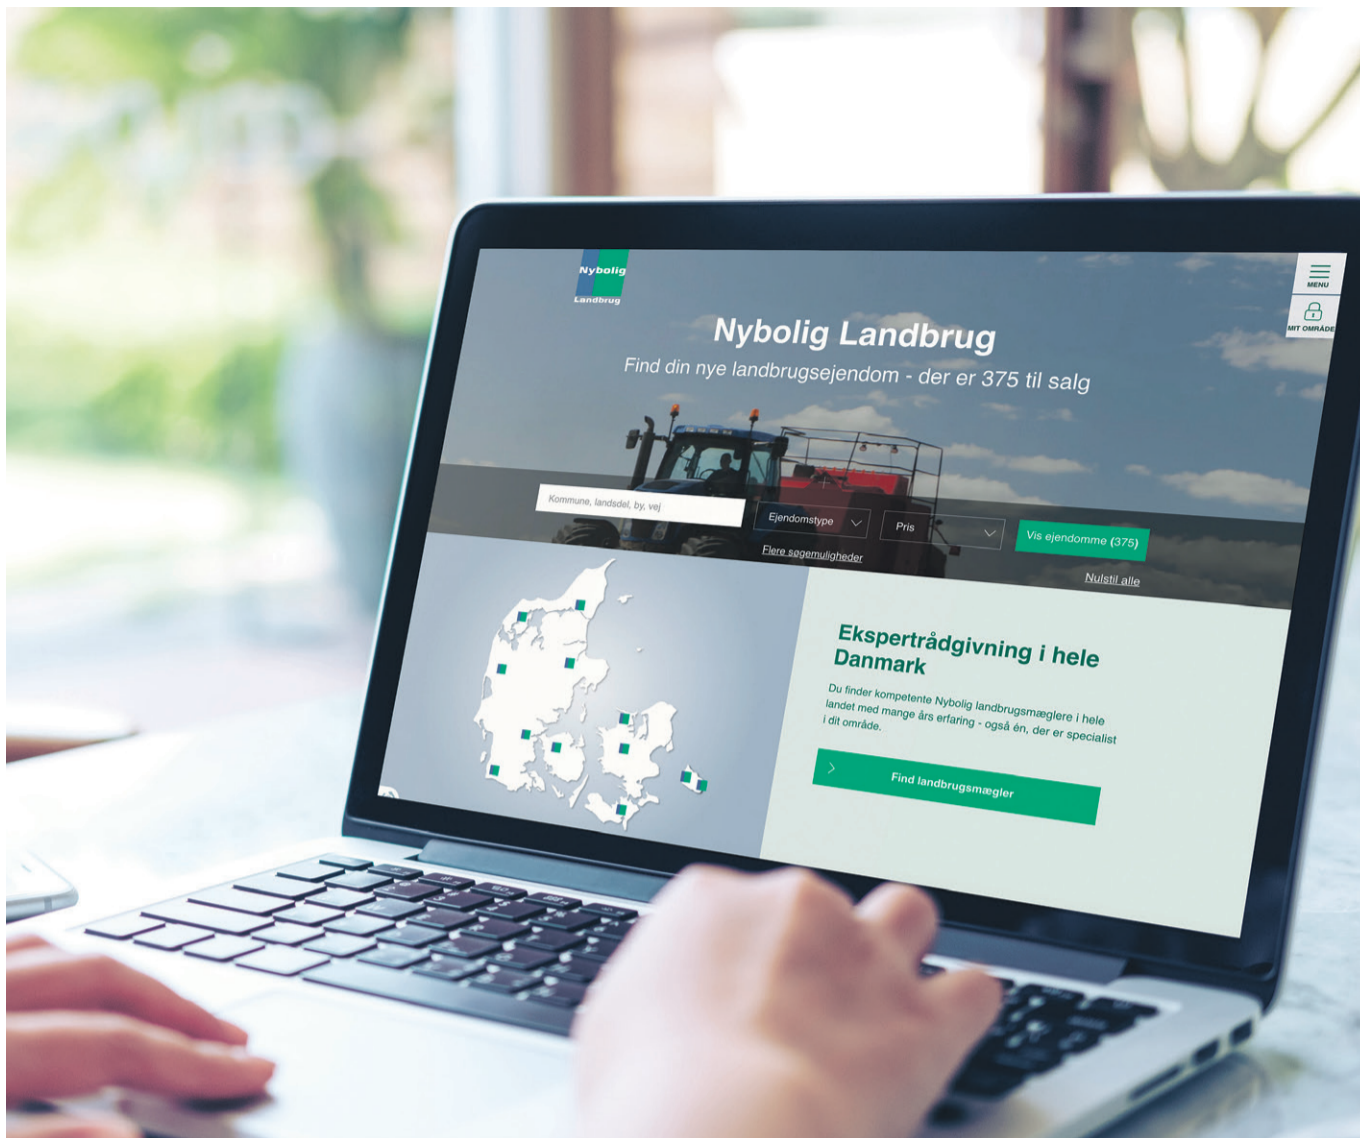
Nybolig
Landbrug

MENU

MIT OMRÅDE

Nybolig Landbrug

Find din nye landbrugsejendom - der er 375 til salg

Kommune, landsdel, by, vej

Ejendomstype

Pris

Vis ejendomme (375)

Flere søgemuligheder

Nulstil alle

Ekspertrådgivning i hele Danmark

Du finder kompetente Nybolig landbrugsmæglere i hele landet med mange års erfaring - også én, der er specialist i dit område.

Find landbrugsmægler